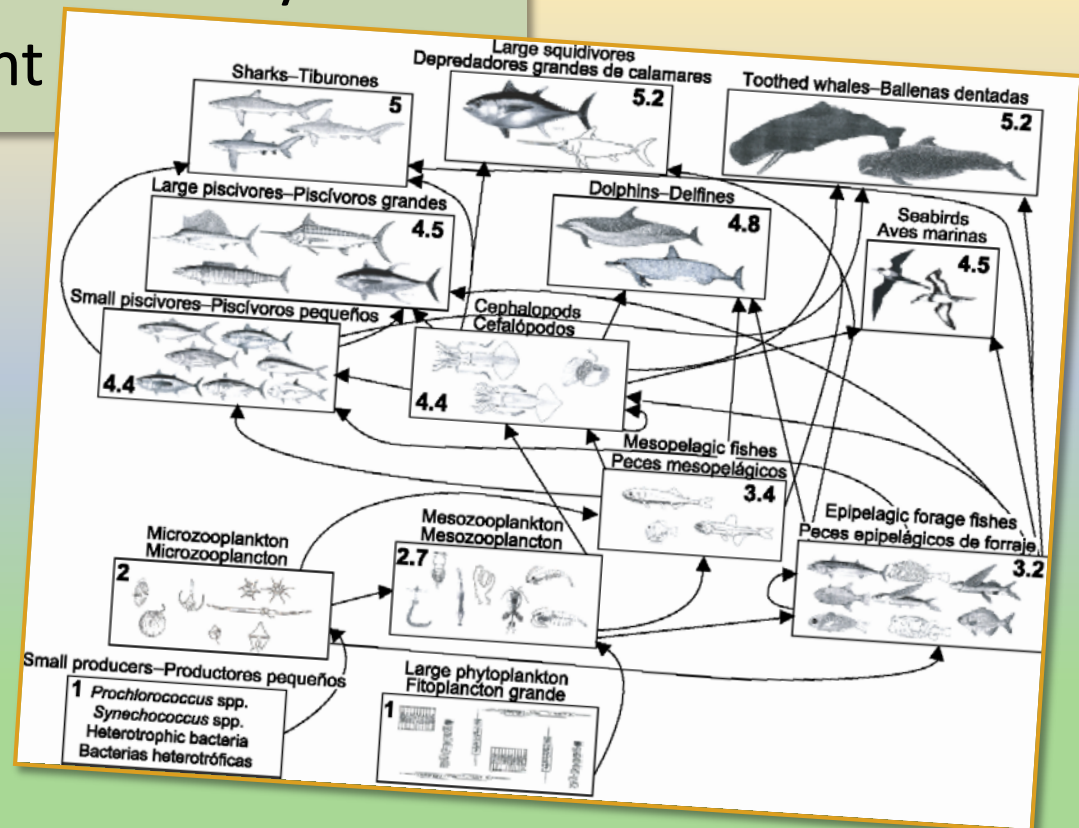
nt

Sharks–Tiburones
5

Large squidivores
Depredadores grandes de calamares
5.2

Toothed whales–Ballenas dentadas
5.2

Large piscivores–Piscívoros grandes
4.5

Dolphins–Delfines
4.8

Seabirds
Aves marinas
4.5

Small piscivores–Piscívoros pequeños
4.4

Cephalopods
Cefalópodos
4.4

Mesopelagic fishes
Peces mesopelágicos
3.4

Epipelagic forage fishes
Peces epipelágicos de forraje
3.2

Microzooplankton
Microzooplancton
2

Mesozooplankton
Mesozooplancton
2.7

Small producers–Productores pequeños
1 *Prochlorococcus* spp.
*Synechococcus* spp.
Heterotrophic bacteria
Bacterias heterotróficas

Large phytoplankton
Fitoplancton grande
1